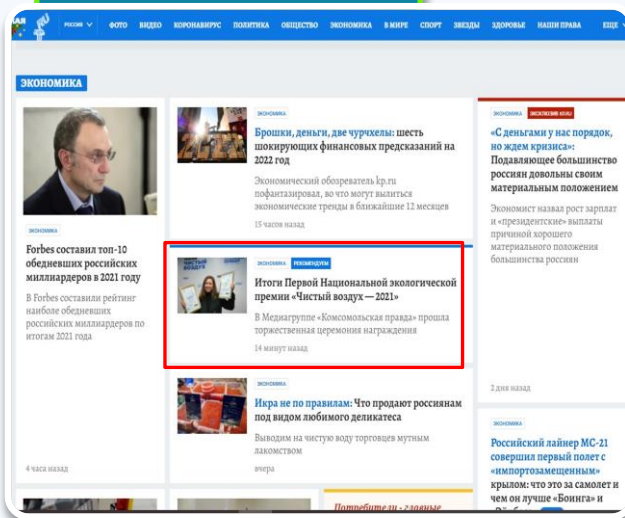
РОССИЯ ФОТО ВИДЕО КОРОНАВИРУС ПОЛИТИКА ОБЩЕСТВО ЭКОНОМИКА В МИРЕ СПОРТ ЗВЕЗДЫ ЗДОРОВЬЕ НАШИ ПРАВА ЕЩЁ

ЭКОНОМИКА

ЭКОНОМИКА

Forbes составил топ-10 обедневших российских миллиардеров в 2021 году

В Forbes составили рейтинг наиболе обедневших российских миллиардеров по итогам 2021 года

4 часа назад

ЭКОНОМИКА

Брошки, деньги, две чурчхелы: шесть шокирующих финансовых предсказаний на 2022 год

Экономический обозреватель kp.ru пофантазировал, во что могут вылиться экономические тренды в ближайшие 12 месяцев

15 часов назад

ЭКОНОМИКА РЕКОМЕНДУЕМ

Итоги Первой Национальной экологической премии «Чистый воздух — 2021»

В Медиагруппе «Комсомольская правда» прошла торжественная церемония награждения

14 минут назад

ЭКОНОМИКА

Икра не по правилам: Что продают россиянам под видом любимого деликатеса

Выводим на чистую воду торговцев мутным лакомством

вчера

ЭКОНОМИКА ЭКСКЛЮЗИВ

«С деньгами у нас порядок, но ждем кризиса»: Подавляющее большинство россиян довольны своим материальным положением

Экономист назвал рост зарплат и «президентские» выплаты причиной хорошего материального положения большинства россиян

2 дня назад

ЭКОНОМИКА

Российский лайнер МС-21 совершил первый полет с «импортозамещенным» крылом: что это за самолет и чем он лучше «Боинга» и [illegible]

Потребите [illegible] - главные